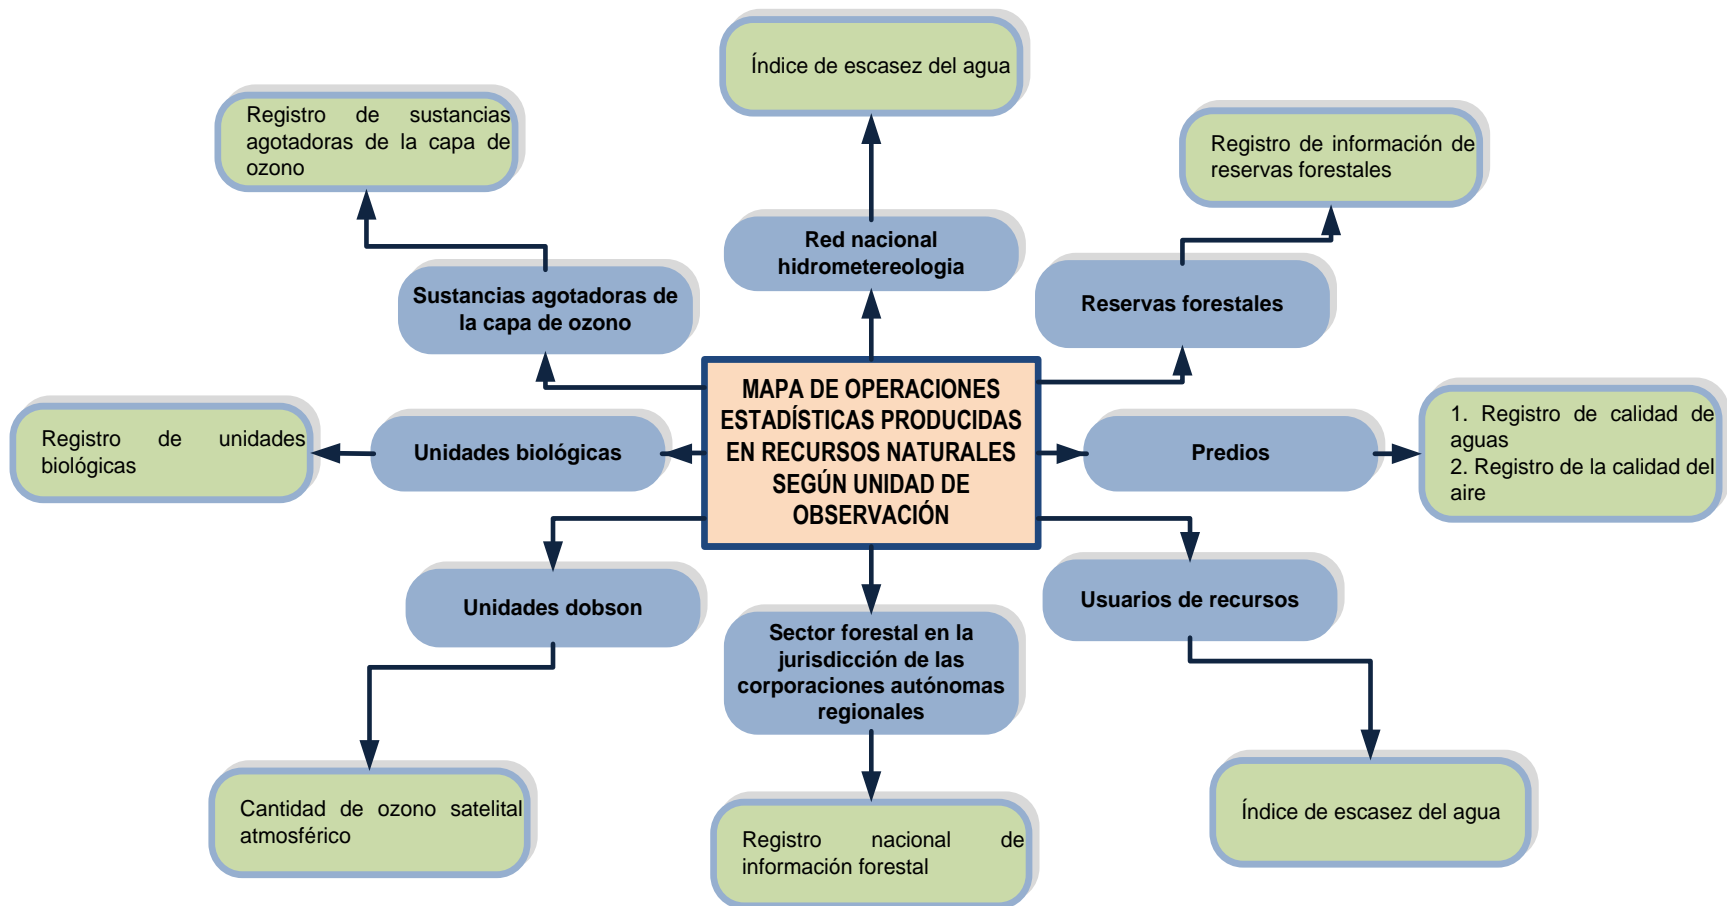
Índice de escasez del agua

Registro de sustancias agotadoras de la capa de ozono

Registro de información de reservas forestales

Red nacional hidrometereologia

Sustancias agotadoras de la capa de ozono

Reservas forestales

MAPA DE OPERACIONES ESTADÍSTICAS PRODUCIDAS EN RECURSOS NATURALES SEGÚN UNIDAD DE OBSERVACIÓN

Registro de unidades biológicas

Unidades biológicas

Predios

1. Registro de calidad de aguas
2. Registro de la calidad del aire

Unidades dobson

Sector forestal en la jurisdicción de las corporaciones autónomas regionales

Usuarios de recursos

Cantidad de ozono satelital atmosférico

Registro nacional de información forestal

Índice de escasez del agua